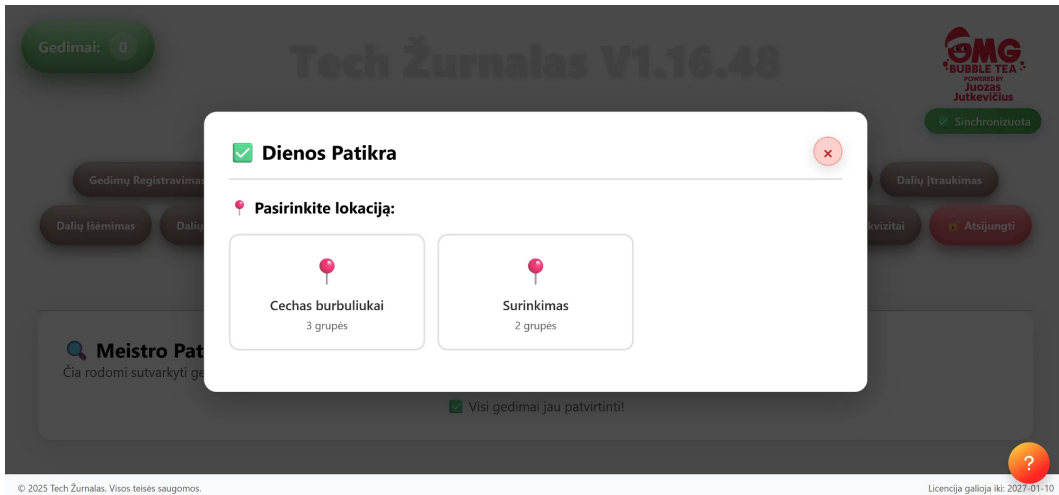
Gedimai: 0

Tech Žurnalas V1.16.48

OMG BUBBLE TEA POWERED BY Juozas Jutkevičius

Sinchronizuota

Gedimų Registravima

Dalių Įtraukimas

Dalių Išėmimas

Dali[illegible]

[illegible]kvizitai

Atsijungti

Dienos Patikra

×

Pasirinkite lokaciją:

Cechas burbuliukai
3 grupės

Surinkimas
2 grupės

Meistro Pat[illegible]
Čia rodomi sutvarkyti ge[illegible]

Visi gedimai jau patvirtinti!

© 2025 Tech Žurnalas. Visos teisės saugomos.

?

Licencija galioja iki: 2027-01-10